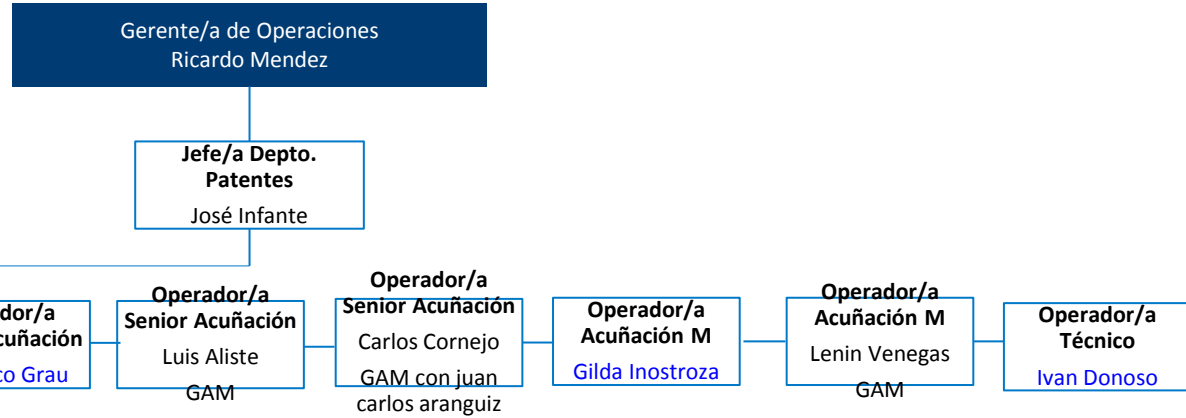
Gerente/a de Operaciones
Ricardo Mendez

Jefe/a Depto. Patentes
José Infante

dor/a
cuñación
co Grau

Operador/a
Senior Acuñación
Luis Aliste
GAM

Operador/a
Senior Acuñación
Carlos Cornejo
GAM con juan carlos aranguiz

Operador/a
Acuñación M
Gilda Inostroza

Operador/a
Acuñación M
Lenin Venegas
GAM

Operador/a
Técnico
Ivan Donoso